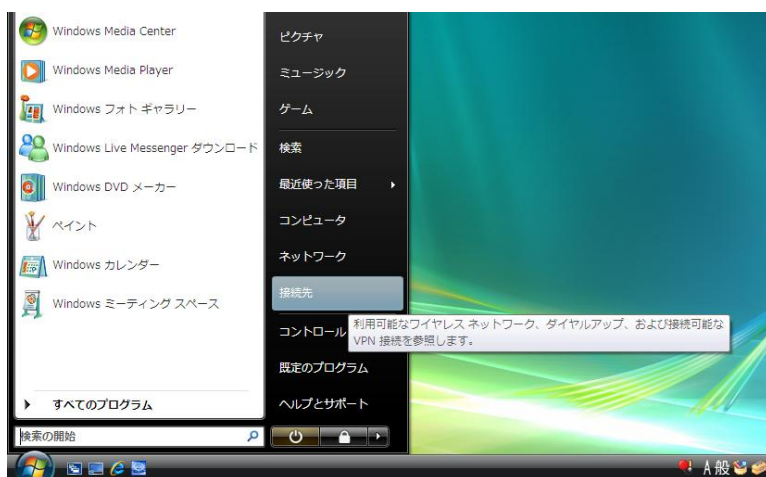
Windows Media Center

Windows Media Player

Windows フォト ギャラリー

Windows Live Messenger ダウンロード

Windows DVD メーカー

ペイント

Windows カレンダー

Windows ミーティング スペース

すべてのプログラム

検索の開始

ピクチャ

ミュージック

ゲーム

検索

最近使った項目

コンピュータ

ネットワーク

接続先

コントロール

利用可能なワイヤレス ネットワーク、ダイヤルアップ、および接続可能な VPN 接続を参照します。

既定のプログラム

ヘルプとサポート

A 般